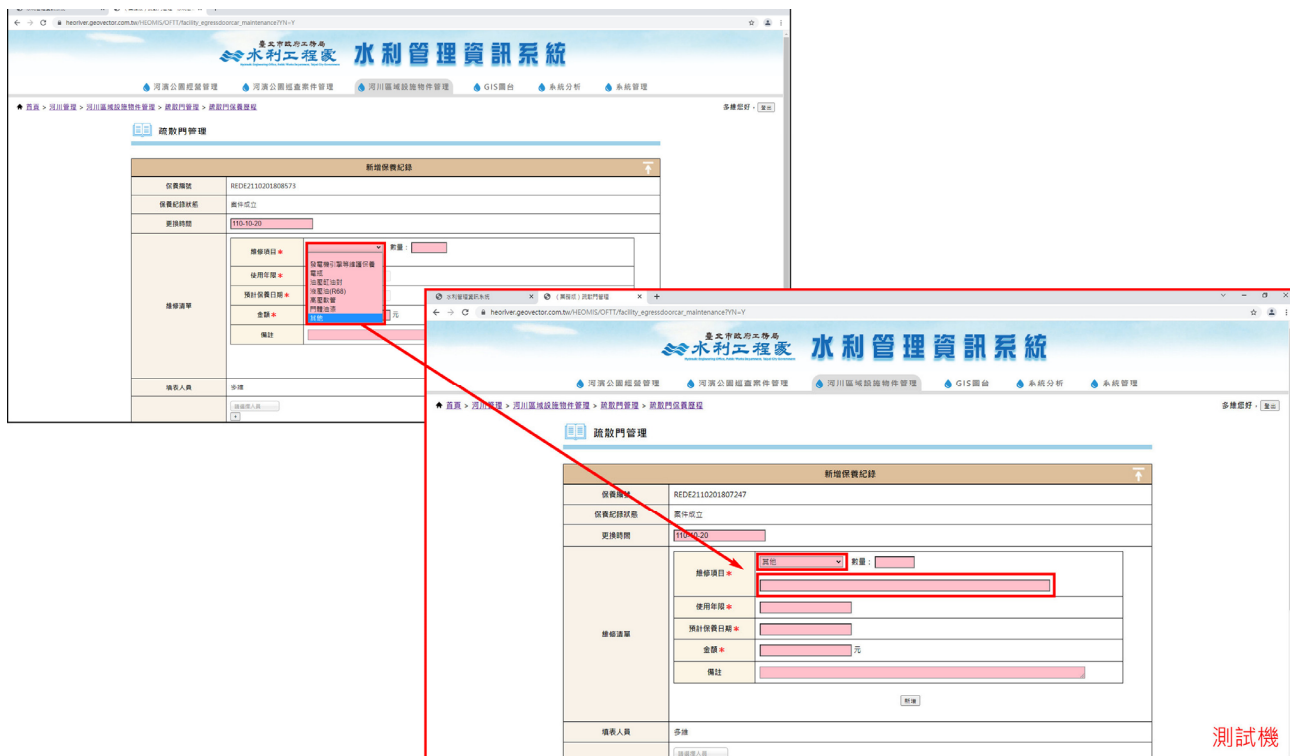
heorlver.geovector.com.tw/HEOMIS/OFTT/facility_egressdoorcar_maintenance?YN=Y

臺北市政府工務局 水利工程處 水利管理資訊系統

河濱公園經營管理　河濱公園巡查案件管理　河川區域設施物件管理　GIS圖台　系統分析　系統管理

首頁 > 河川管理 > 河川區域設施物件管理 > 疏散門管理 > 疏散門保養履程

多維您好，登出

疏散門管理

新增保養紀錄

| 保養編號 | REDE2110201808573 |
|---|---|
| 保養紀錄狀態 | 案件成立 |
| 更換時間 | 110-10-20 |

維修清單

維修項目 * 數量：

發電機引擎等維護保養
電瓶
油壓缸油封
液壓油(R68)
馬達軟管
門體油漆
其他

使用年限 *

預計保養日期 *

金額 * 元

備註

填表人員 多維

選擇人員

水利管理資訊系統　(實務版) 疏散門管理

heorlver.geovector.com.tw/HEOMIS/OFTT/facility_egressdoorcar_maintenance?YN=Y

臺北市政府工務局 水利工程處 水利管理資訊系統

河濱公園經營管理　河濱公園巡查案件管理　河川區域設施物件管理　GIS圖台　系統分析　系統管理

首頁 > 河川管理 > 河川區域設施物件管理 > 疏散門管理 > 疏散門保養履程

多維您好，登出

疏散門管理

新增保養紀錄

| 保養編號 | REDE2110201807247 |
|---|---|
| 保養紀錄狀態 | 案件成立 |
| 更換時間 | 110-10-20 |

維修清單

維修項目 * 其他 數量：

使用年限 *

預計保養日期 *

金額 * 元

備註

新增

填表人員 多維

選擇人員

測試機